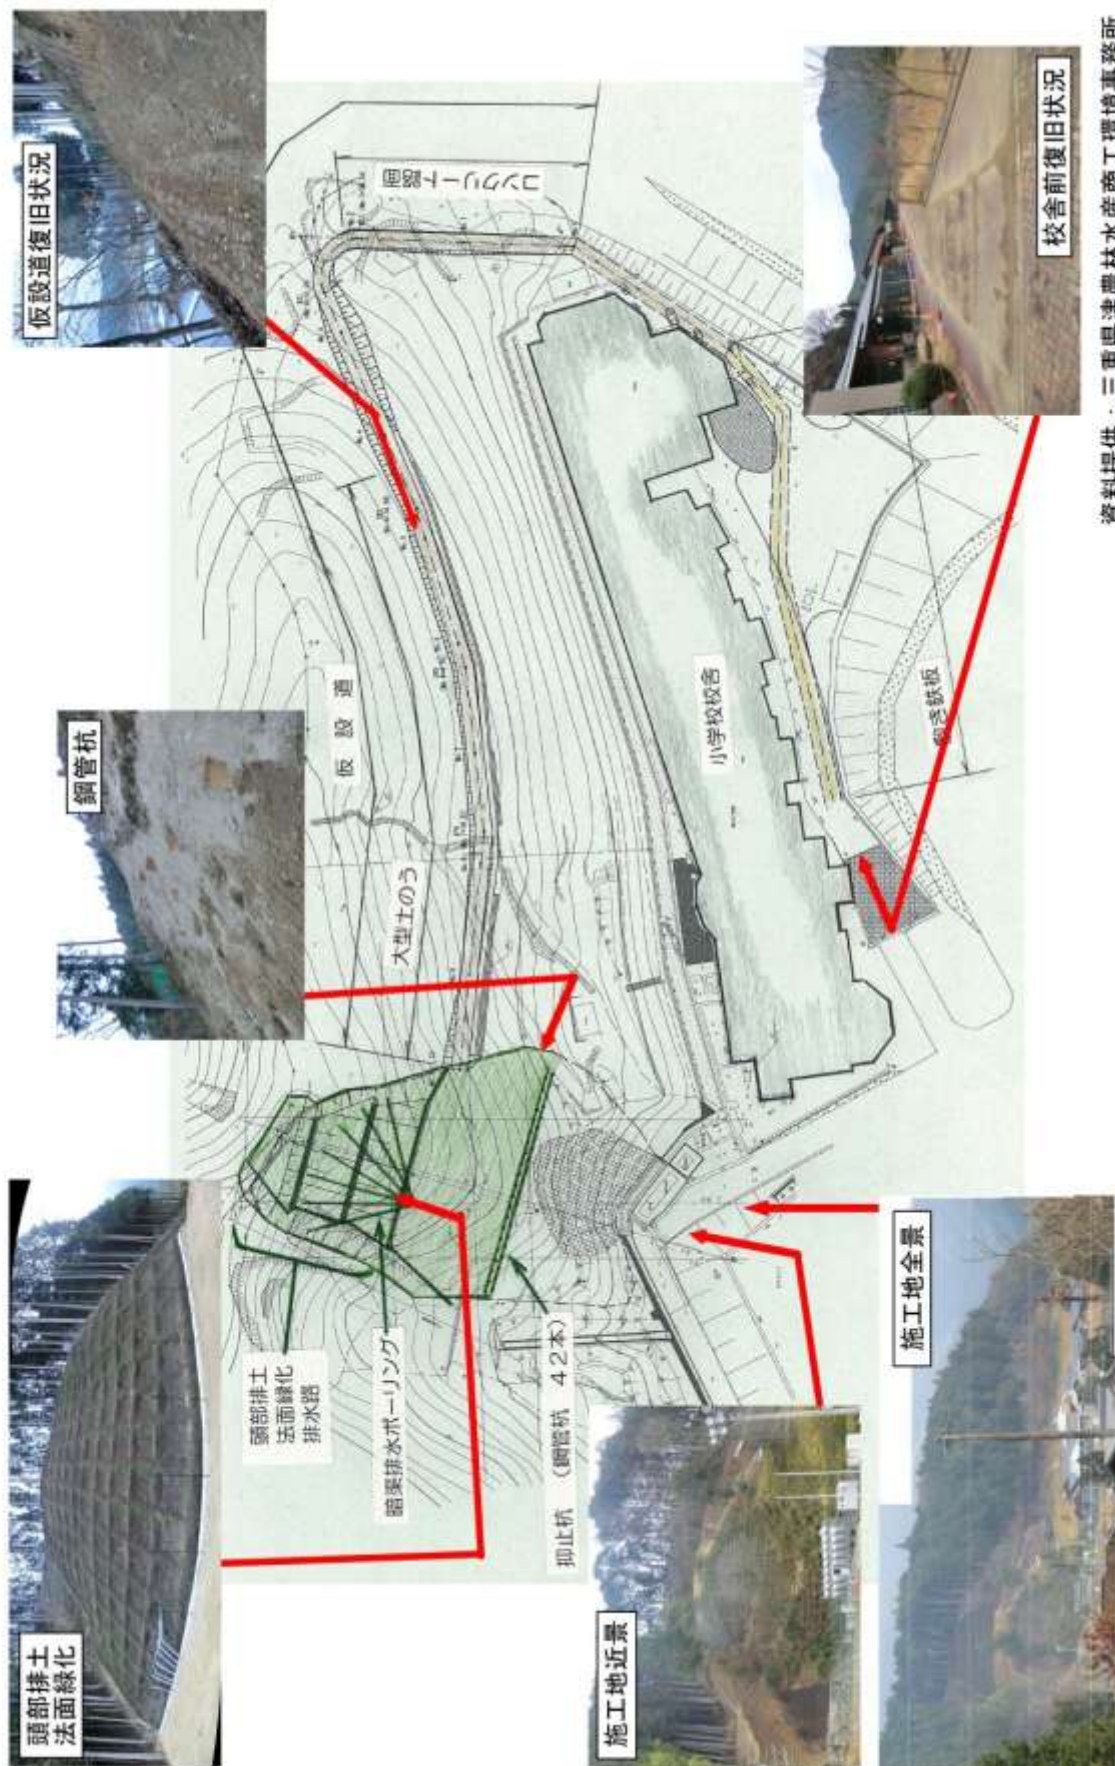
仮設道復旧状況

鋼管杭

校舎前復旧状況

頭部排土
法面緑化

施工地近景

施工地全景

仮設道

大型土のう

小学校校舎

敷き鉄板

頭部排土
法面緑化
排水路

暗渠排水ボーリング

抑止杭 （鋼管杭 ４２本）

資料提供：三重県津農林水産商工環境事務所